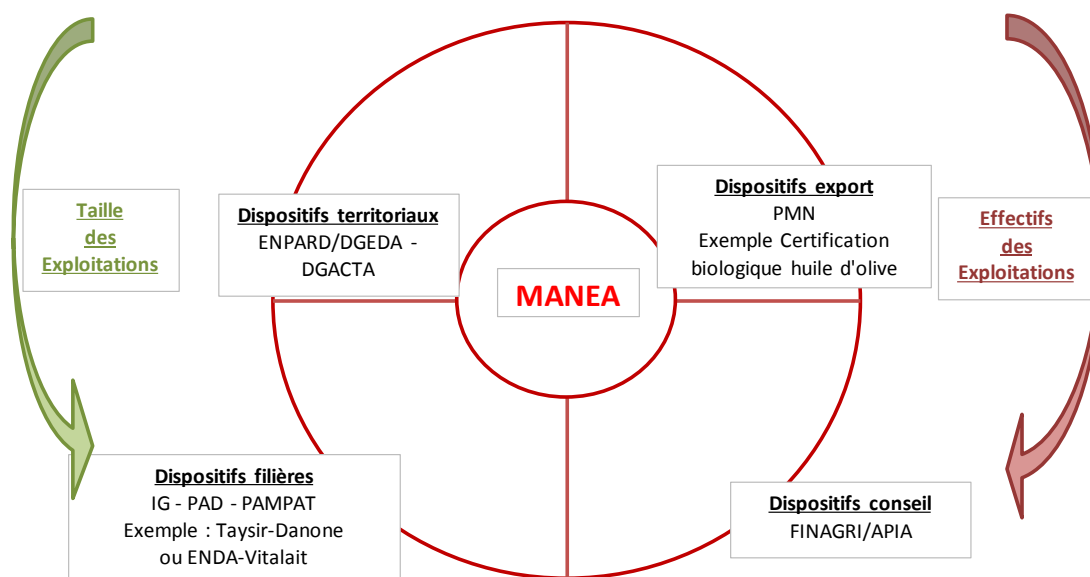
Taille
des
Exploitations

Dispositifs territoriaux
ENPARD/DGEDA - DGACTA

MANEA

Dispositifs export
PMN
Exemple Certification biologique huile d'olive

Effectifs
des
Exploitations

Dispositifs filières
IG - PAD - PAMPAT
Exemple : Taysir-Danone ou ENDA-Vitalait

Dispositifs conseil
FINAGRI/APIA